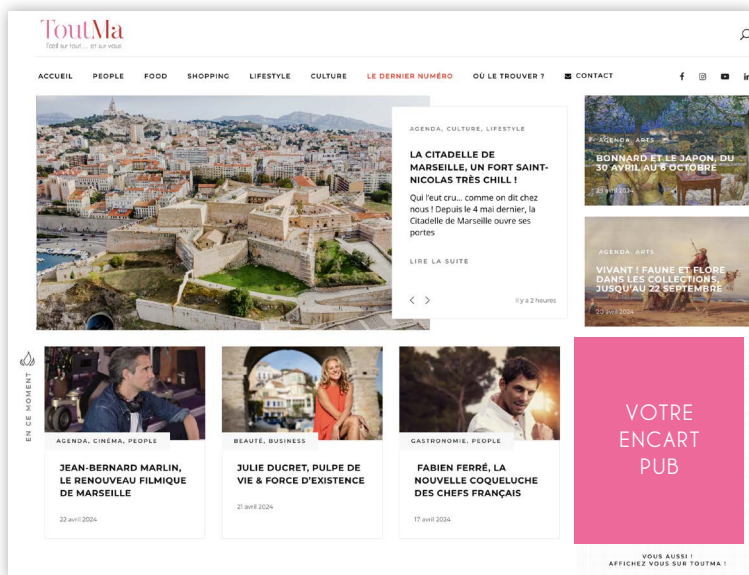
ToutMa
l'œil sur tout... et sur vous

ACCUEIL PEOPLE FOOD SHOPPING LIFESTYLE CULTURE LE DERNIER NUMÉRO OÙ LE TROUVER ? CONTACT

AGENDA, CULTURE, LIFESTYLE

LA CITADELLE DE MARSEILLE, UN FORT SAINT-NICOLAS TRÈS CHILL !

Qui l'eut cru... comme on dit chez nous ! Depuis le 4 mai dernier, la Citadelle de Marseille ouvre ses portes

LIRE LA SUITE

il y a 2 heures

AGENDA, ARTS

BONNARD ET LE JAPON, DU 30 AVRIL AU 6 OCTOBRE

23 avril 2024

AGENDA, ARTS

VIVANT ! FAUNE ET FLORE DANS LES COLLECTIONS, JUSQU'AU 22 SEPTEMBRE

23 avril 2024

EN CE MOMENT

AGENDA, CINÉMA, PEOPLE

JEAN-BERNARD MARLIN, LE RENOUVEAU FILMIQUE DE MARSEILLE

22 avril 2024

BEAUTÉ, BUSINESS

JULIE DUCRET, PULPE DE VIE & FORCE D'EXISTENCE

21 avril 2024

GASTRONOMIE, PEOPLE

FABIEN FERRÉ, LA NOUVELLE COQUELUCHE DES CHEFS FRANÇAIS

17 avril 2024

VOTRE ENCART PUB

VOUS AUSSI ! AFFICHEZ VOUS SUR TOUTMA !